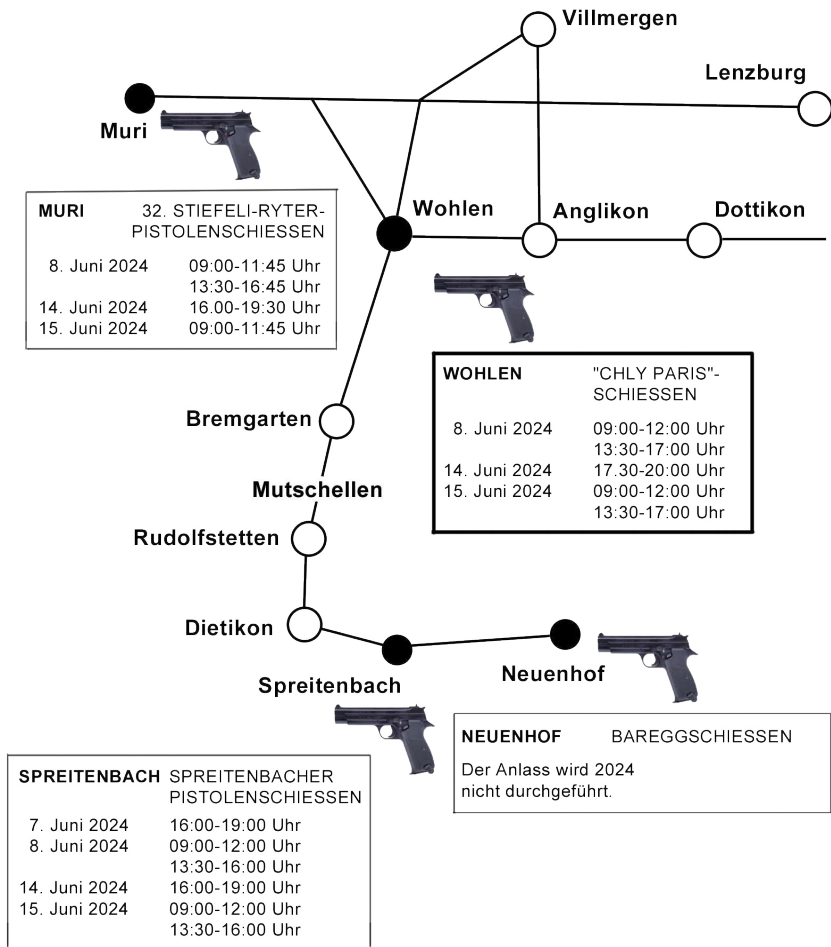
Villmergen

Lenzburg

Muri

MURI 32. STIEFELI-RYTER-PISTOLENSCHIESSEN

| | |
|---|---|
| 8. Juni 2024 | 09:00-11:45 Uhr |
| | 13:30-16:45 Uhr |
| 14. Juni 2024 | 16.00-19:30 Uhr |
| 15. Juni 2024 | 09:00-11:45 Uhr |

Wohlen

Anglikon

Dottikon

WOHLEN "CHLY PARIS"-SCHIESSEN

| | |
|---|---|
| 8. Juni 2024 | 09:00-12:00 Uhr |
| | 13:30-17:00 Uhr |
| 14. Juni 2024 | 17.30-20:00 Uhr |
| 15. Juni 2024 | 09:00-12:00 Uhr |
| | 13:30-17:00 Uhr |

Bremgarten

Mutschellen

Rudolfstetten

Dietikon

Spreitenbach

Neuenhof

NEUENHOF BAREGGSCHIESSEN

Der Anlass wird 2024 nicht durchgeführt.

SPREITENBACH SPREITENBACHER PISTOLENSCHIESSEN

| | |
|---|---|
| 7. Juni 2024 | 16:00-19:00 Uhr |
| 8. Juni 2024 | 09:00-12:00 Uhr |
| | 13:30-16:00 Uhr |
| 14. Juni 2024 | 16:00-19:00 Uhr |
| 15. Juni 2024 | 09:00-12:00 Uhr |
| | 13:30-16:00 Uhr |